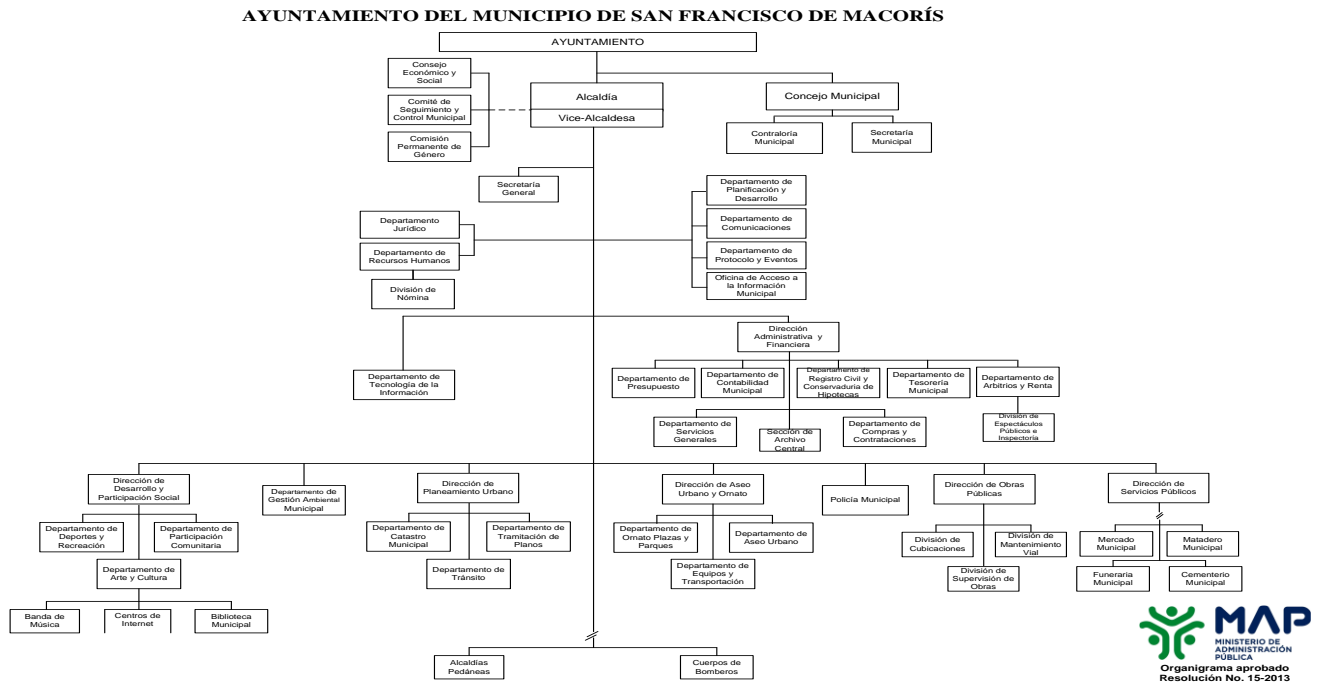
AYUNTAMIENTO DEL MUNICIPIO DE SAN FRANCISCO DE MACORÍS

AYUNTAMIENTO

Consejo Económico y Social

Comité de Seguimiento y Control Municipal

Comisión Permanente de Género

Alcaldía

Vice-Alcaldesa

Concejo Municipal

Contraloría Municipal

Secretaría Municipal

Secretaría General

Departamento de Planificación y Desarrollo

Departamento de Comunicaciones

Departamento de Protocolo y Eventos

Oficina de Acceso a la Información Municipal

Departamento Jurídico

Departamento de Recursos Humanos

División de Nómina

Dirección Administrativa y Financiera

Departamento de Tecnología de la Información

Departamento de Presupuesto

Departamento de Contabilidad Municipal

Departamento de Registro Civil y Conservaduría de Hipotecas

Departamento de Tesorería Municipal

Departamento de Arbitrios y Renta

División de Espectáculos Públicos e Inspectoría

Departamento de Servicios Generales

Sección de Archivo Central

Departamento de Compras y Contrataciones

Dirección de Desarrollo y Participación Social

Departamento de Gestión Ambiental Municipal

Dirección de Planeamiento Urbano

Dirección de Aseo Urbano y Ornato

Policía Municipal

Dirección de Obras Públicas

Dirección de Servicios Públicos

Departamento de Deportes y Recreación

Departamento de Participación Comunitaria

Departamento de Arte y Cultura

Banda de Música

Centros de Internet

Biblioteca Municipal

Departamento de Catastro Municipal

Departamento de Tramitación de Planos

Departamento de Tránsito

Departamento de Ornato Plazas y Parques

Departamento de Aseo Urbano

Departamento de Equipos y Transportación

División de Cubicaciones

División de Mantenimiento Vial

División de Supervisión de Obras

Mercado Municipal

Matadero Municipal

Funeraria Municipal

Cementerio Municipal

Alcaldías Pedáneas

Cuerpos de Bomberos

MAP
MINISTERIO DE ADMINISTRACIÓN PÚBLICA

Organigrama aprobado
Resolución No. 15-2013